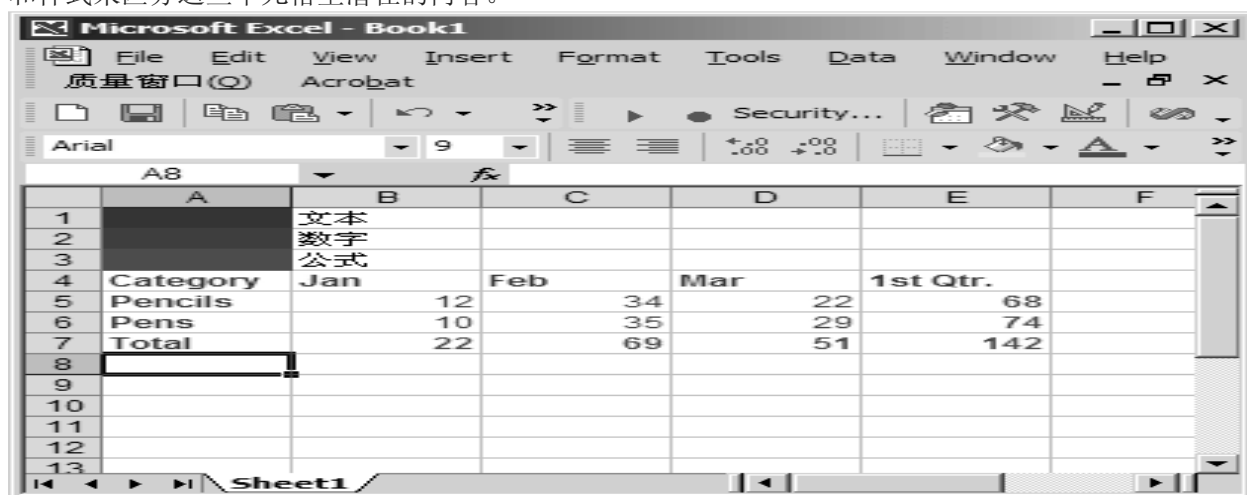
Microsoft Excel - Book1

File Edit View Insert Format Tools Data Window Help
质量窗口(Q) Acrobat

Security...

Arial 9

A8 fx

| | A | B | C | D | E | F |
|---|---|---|---|---|---|---|
| 1 | | 文本 | | | | |
| 2 | | 数字 | | | | |
| 3 | | 公式 | | | | |
| 4 | Category | Jan | Feb | Mar | 1st Qtr. | |
| 5 | Pencils | 12 | 34 | 22 | 68 | |
| 6 | Pens | 10 | 35 | 29 | 74 | |
| 7 | Total | 22 | 69 | 51 | 142 | |
| 8 | | | | | | |
| 9 | | | | | | |
| 10 | | | | | | |
| 11 | | | | | | |
| 12 | | | | | | |
| 13 | | | | | | |

Sheet1